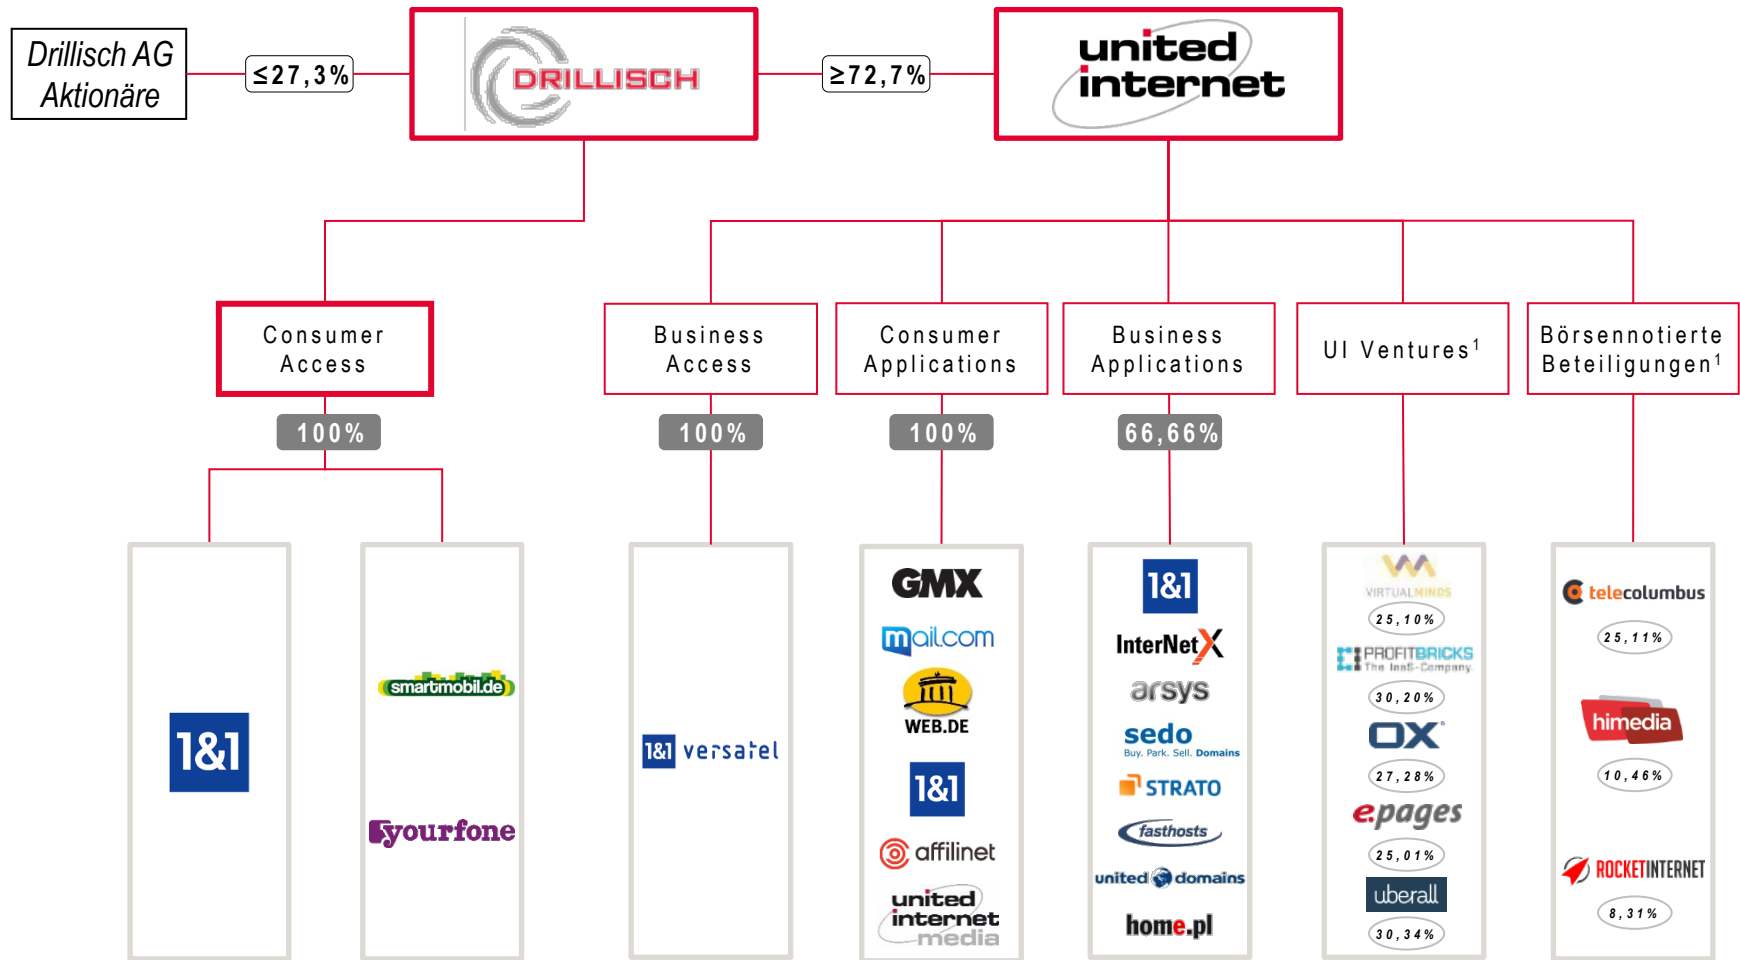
Drillisch AG Aktionäre

≤27,3%

DRILLISCH

≥72,7%

united internet

Consumer Access

100%

1&1

smartmobil.de

yourfone

Business Access

100%

1&1 versatel

Consumer Applications

100%

GMX

mail.com

WEB.DE

1&1

affilinet

united internet media

Business Applications

66,66%

1&1

InterNetX

arsys

sedo Buy. Park. Sell. Domains

STRATO

fasthosts

united domains

home.pl

UI Ventures$^1$

VIRTUALMINDS

25,10%

PROFITBRICKS The IaaS-Company

30,20%

OX

27,28%

epages

25,01%

uberall

30,34%

Börsennotierte Beteiligungen$^1$

telecolumbus

25,11%

himedia

10,46%

ROCKETINTERNET

8,31%